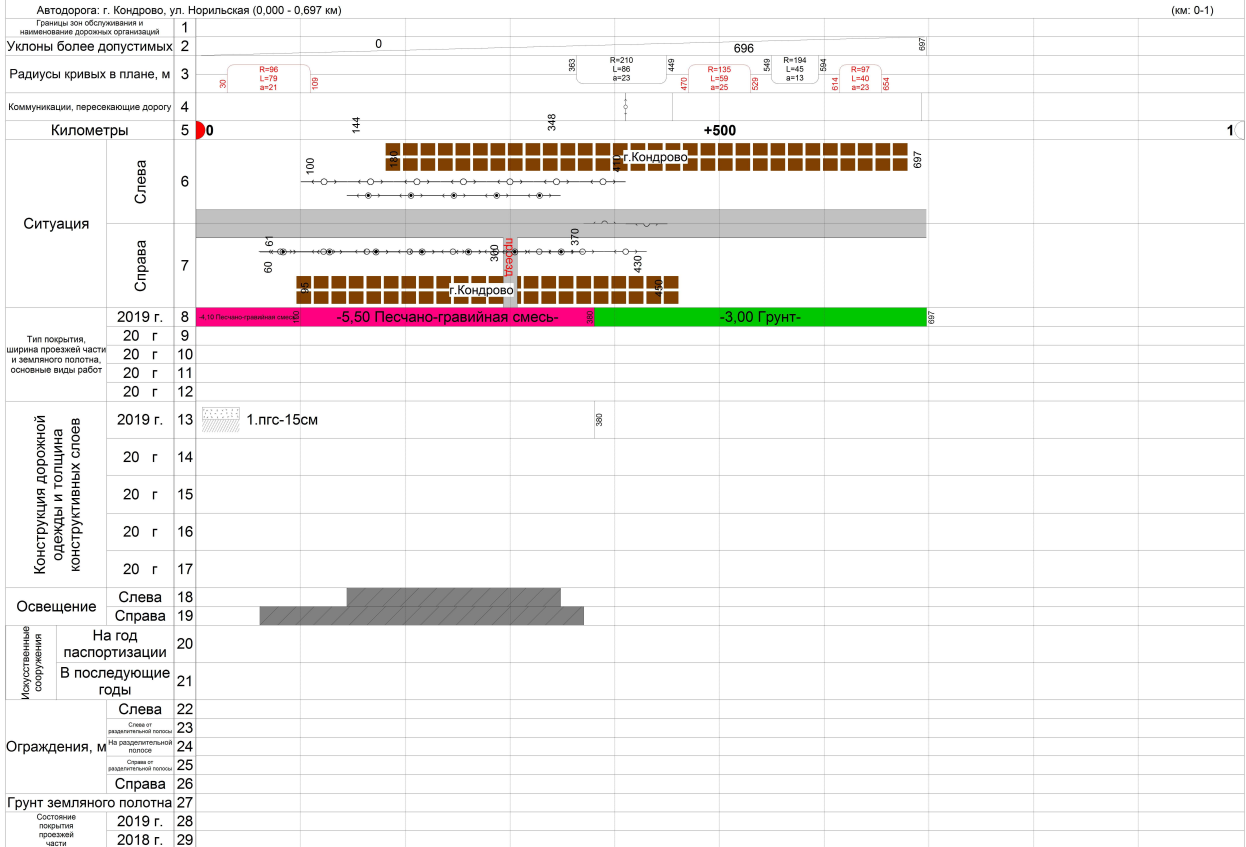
Автодорога: г. Кондрово, ул. Норильская (0,000 - 0,697 км)

(км: 0-1)

Границы зон обслуживания и наименование дорожных организаций 1

Уклоны более допустимых 2 0 696 697

Радиусы кривых в плане, м 3 30 R=96 L=79 a=21 109 353 R=210 L=86 a=23 449 470 R=135 L=59 a=25 529 549 R=194 L=45 a=13 594 614 R=97 L=40 a=23 654

Коммуникации, пересекающие дорогу 4

Километры 5 0 144 348 +500 1

Ситуация Слева 6 100 180 410 г.Кондрово 697

Справа 7 61 60 96 300 проезд 370 430 г.Кондрово 590

Тип покрытия, ширина проезжей части и земляного полотна, основные виды работ
2019 г. 8 -4,10 Песчано-гравийная смесь- 60 -5,50 Песчано-гравийная смесь- 380 -3,00 Грунт- 697
20 г 9
20 г 10
20 г 11
20 г 12

Конструкция дорожной одежды и толщина конструктивных слоев
2019 г. 13 1.пгс-15см 380
20 г 14
20 г 15
20 г 16
20 г 17

Освещение Слева 18
Справа 19

Искусственные сооружения На год паспортизации 20
В последующие годы 21

Ограждения, м Слева 22
Слева от разделительной полосы 23
На разделительной полосе 24
Справа от разделительной полосы 25
Справа 26

Грунт земляного полотна 27

Состояние покрытия проезжей части 2019 г. 28
2018 г. 29